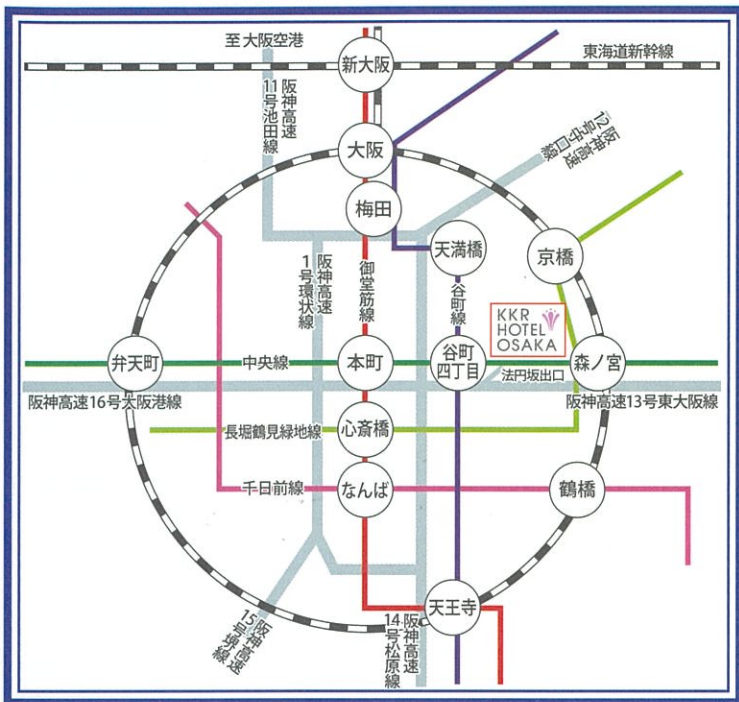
至 大阪空港

東海道新幹線

新大阪

11号池田線 阪神高速

12号守口線 阪神高速

大阪

梅田

天満橋

京橋

1号環状線 阪神高速

御堂筋線

谷町線

KKR HOTEL OSAKA

弁天町

中央線

本町

谷町四丁目

森ノ宮

法円坂出口

阪神高速16号大阪港線

阪神高速13号東大阪線

長堀鶴見緑地線

心斎橋

千日前線

なんば

鶴橋

15号堺線 阪神高速

天王寺

14号松原線 阪神高速